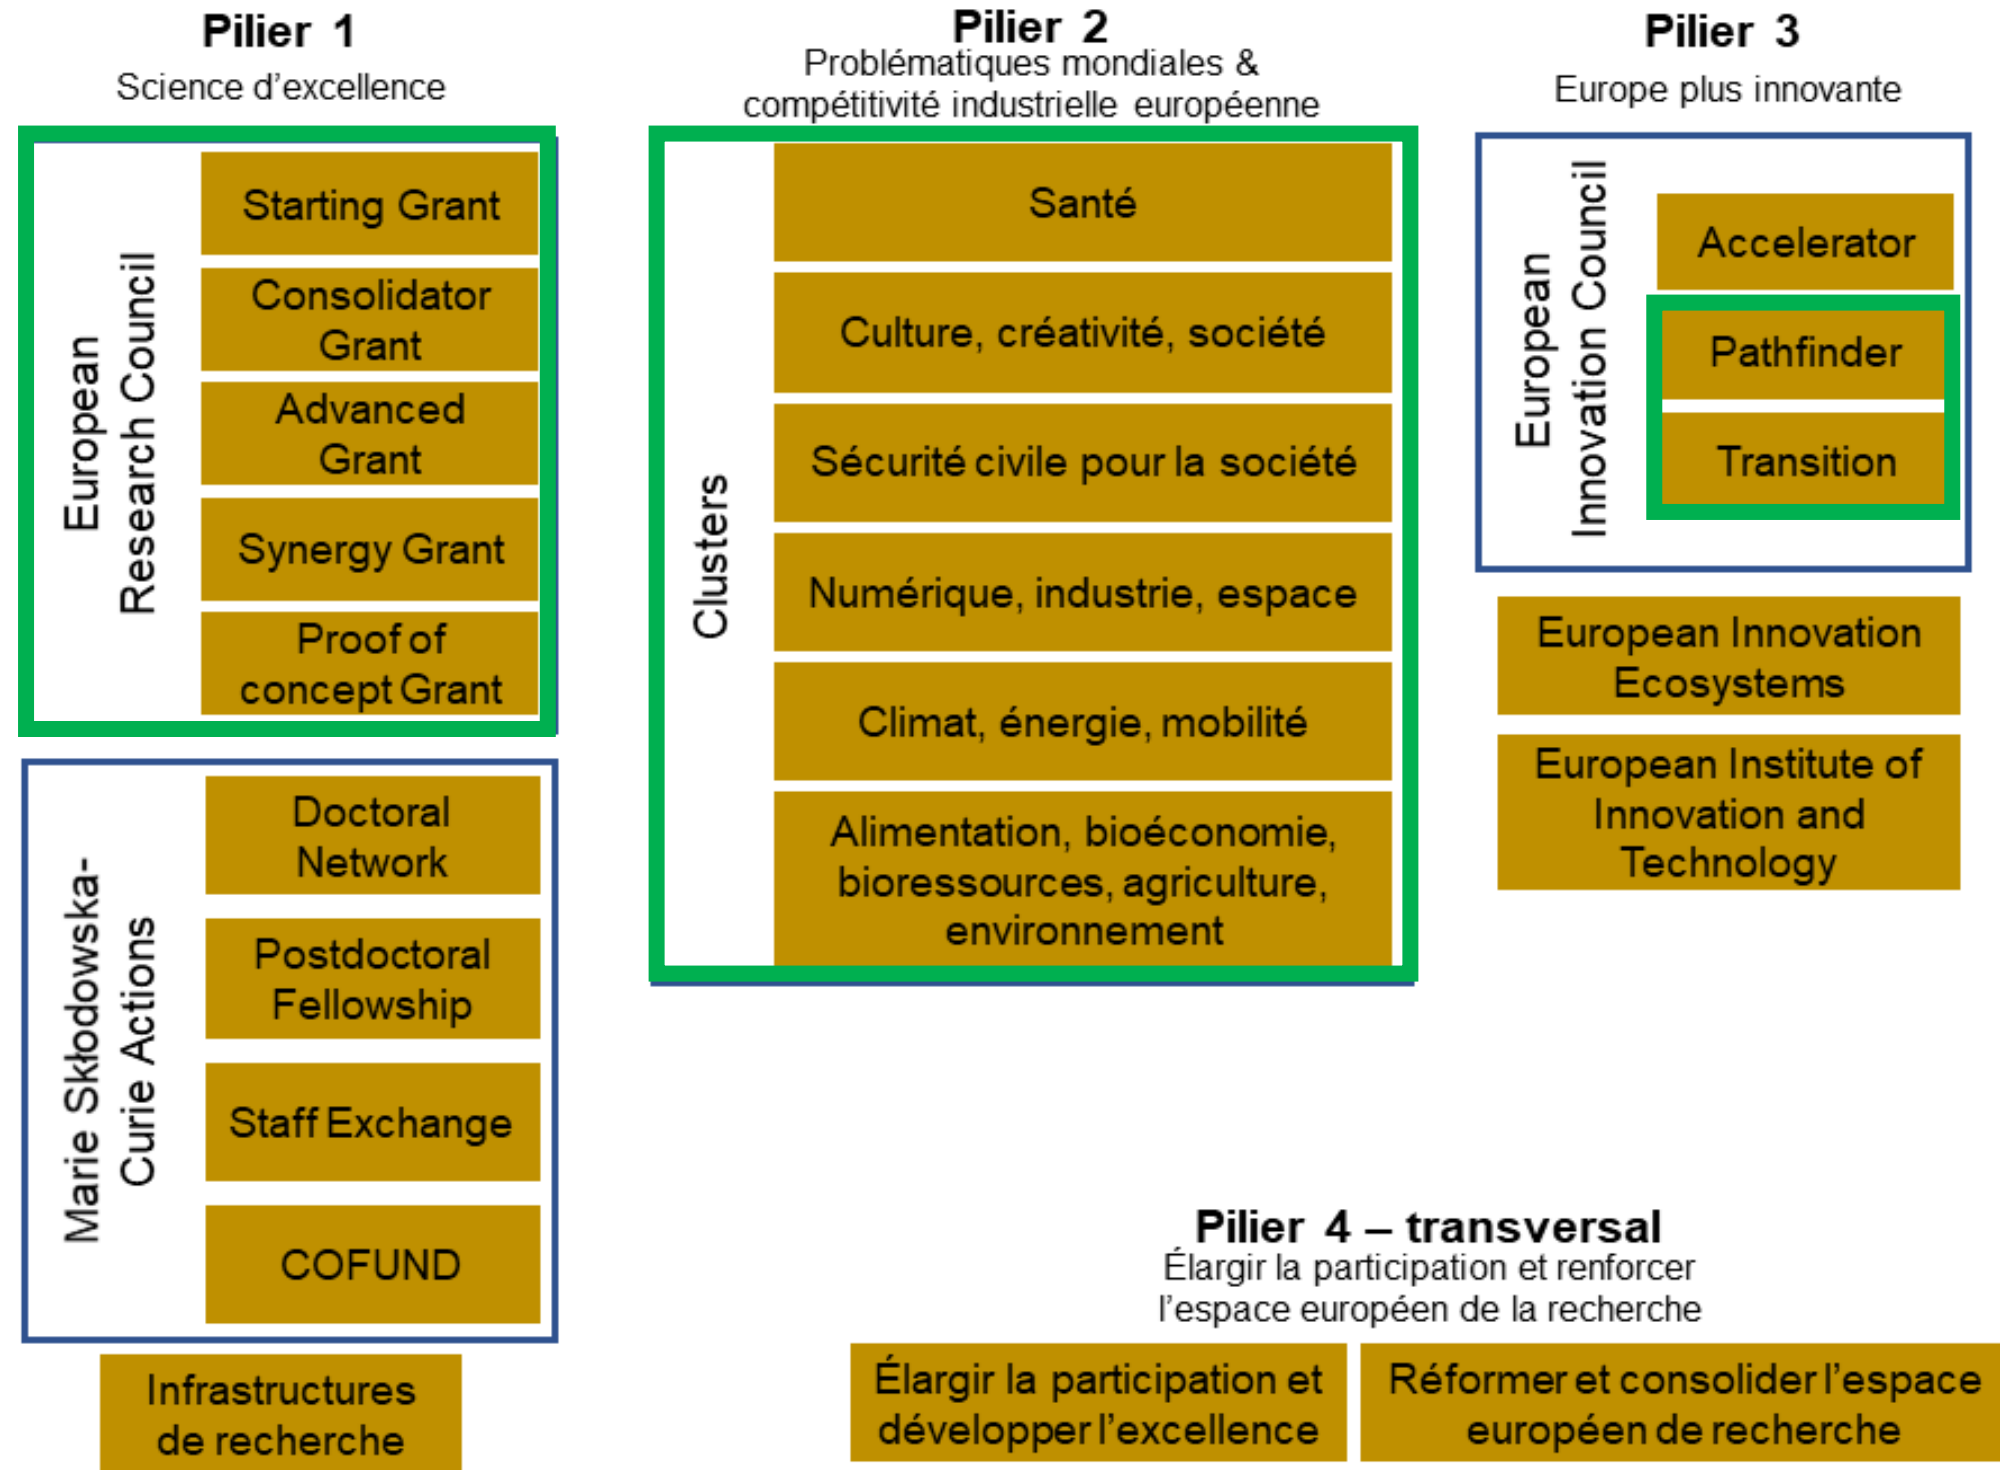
Pilier 1
Science d'excellence

European Research Council

Starting Grant

Consolidator Grant

Advanced Grant

Synergy Grant

Proof of concept Grant

Marie Skłodowska-Curie Actions

Doctoral Network

Postdoctoral Fellowship

Staff Exchange

COFUND

Infrastructures de recherche

Pilier 2
Problématiques mondiales & compétitivité industrielle européenne

Clusters

Santé

Culture, créativité, société

Sécurité civile pour la société

Numérique, industrie, espace

Climat, énergie, mobilité

Alimentation, bioéconomie, bioressources, agriculture, environnement

Pilier 3
Europe plus innovante

European Innovation Council

Accelerator

Pathfinder

Transition

European Innovation Ecosystems

European Institute of Innovation and Technology

Pilier 4 – transversal
Élargir la participation et renforcer l'espace européen de la recherche

Élargir la participation et développer l'excellence

Réformer et consolider l'espace européen de recherche